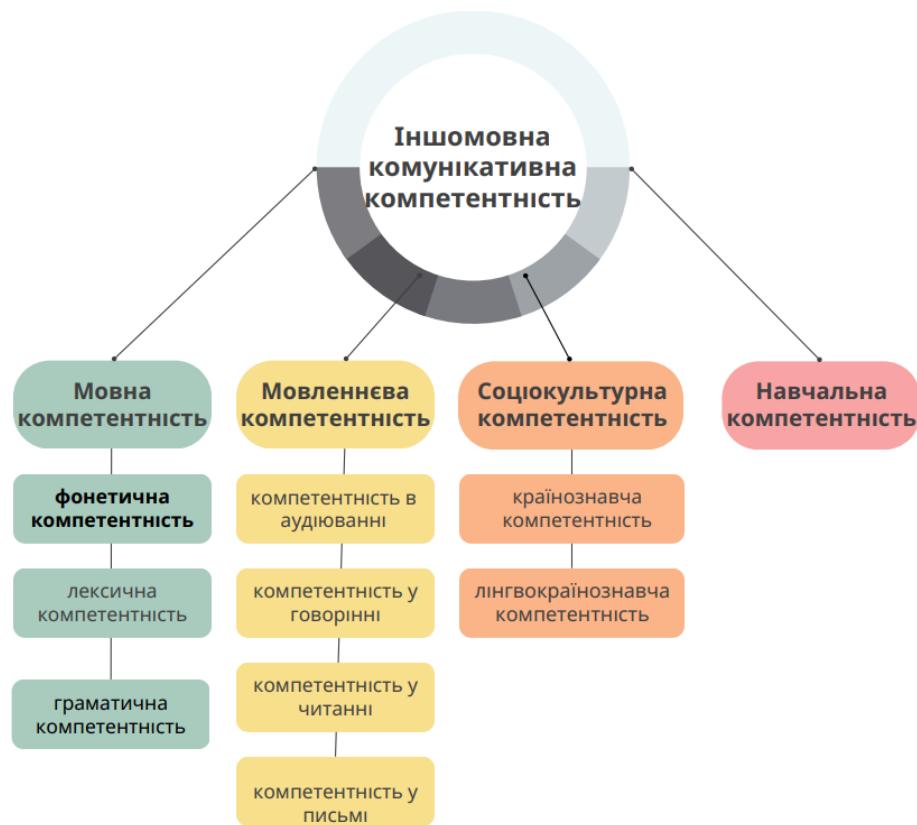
Іншомовна комунікативна компетентність

Мовна компетентність

фонетична компетентність

лексична компетентність

граматична компетентність

Мовленнєва компетентність

компетентність в аудіюванні

компетентність у говорінні

компетентність у читанні

компетентність у письмі

Соціокультурна компетентність

країнознавча компетентність

лінгвокраїнознавча компетентність

Навчальна компетентність